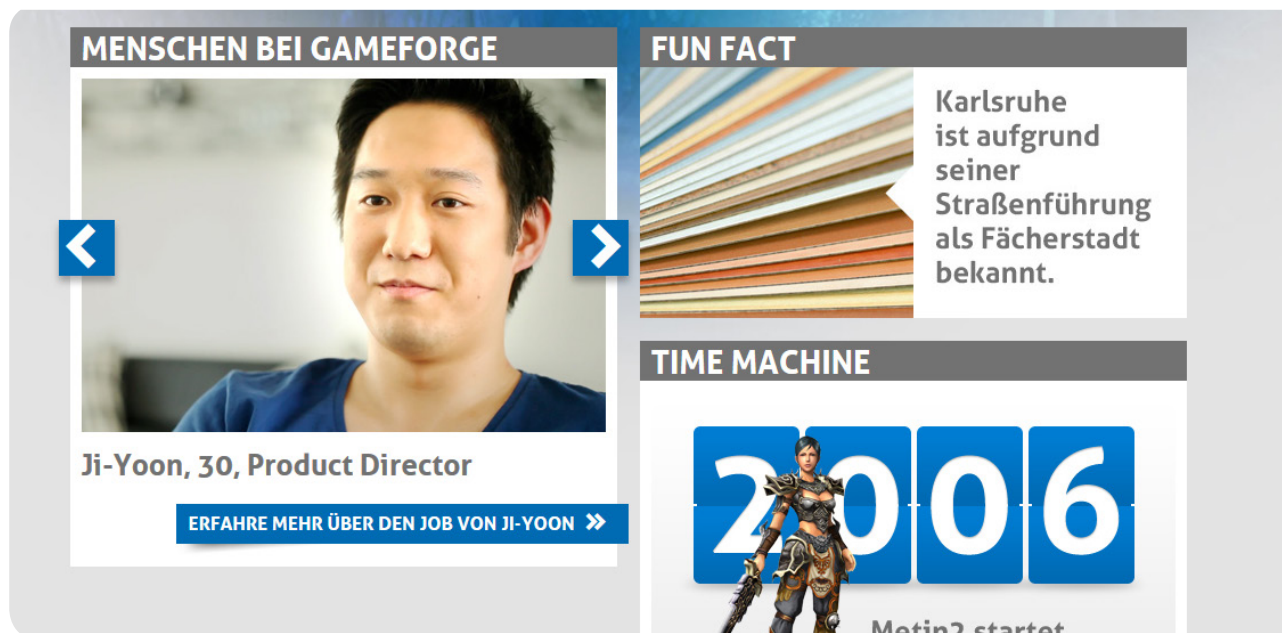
MENSCHEN BEI GAMEFORGE

Ji-Yoon, 30, Product Director

ERFAHRE MEHR ÜBER DEN JOB VON JI-YOON

FUN FACT

Karlsruhe ist aufgrund seiner Straßenführung als Fächerstadt bekannt.

TIME MACHINE

2006

Metin2 startet